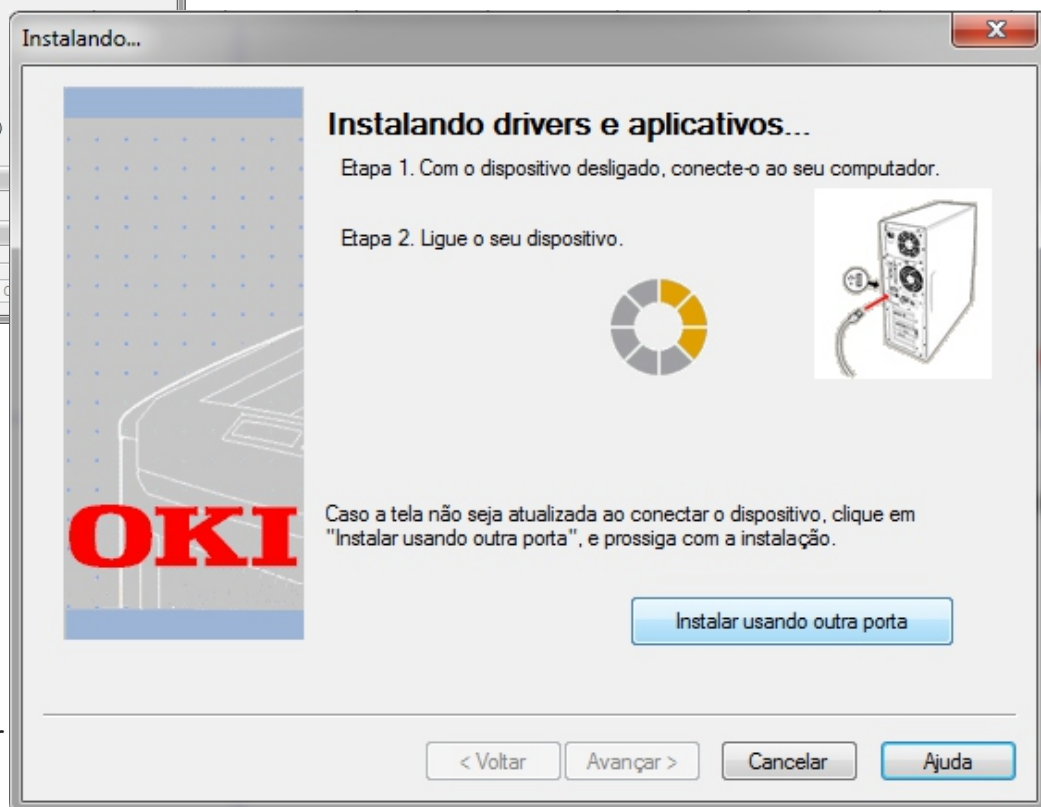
Instalando...

OKI

Instalando drivers e aplicativos...

Etapa 1. Com o dispositivo desligado, conecte-o ao seu computador.

Etapa 2. Ligue o seu dispositivo.

Caso a tela não seja atualizada ao conectar o dispositivo, clique em "Instalar usando outra porta", e prossiga com a instalação.

Instalar usando outra porta

< Voltar
Avançar >
Cancelar
Ajuda